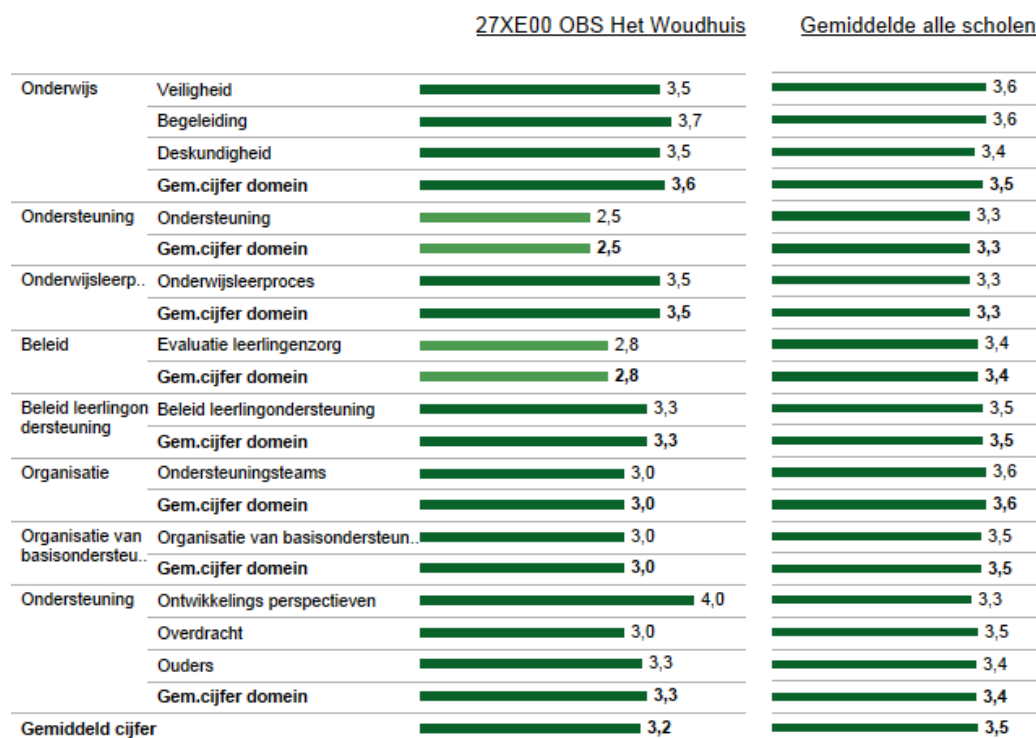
| | | 27XE00 OBS Het Woudhuis | Gemiddelde alle scholen |
|---|---|---|---|
| Onderwijs | Veiligheid | 3,5 | 3,6 |
| | Begeleiding | 3,7 | 3,6 |
| | Deskundigheid | 3,5 | 3,4 |
| | **Gem.cijfer domein** | **3,6** | **3,5** |
| Ondersteuning | Ondersteuning | 2,5 | 3,3 |
| | **Gem.cijfer domein** | **2,5** | **3,3** |
| Onderwijsleerp.. | Onderwijsleerproces | 3,5 | 3,3 |
| | **Gem.cijfer domein** | **3,5** | **3,3** |
| Beleid | Evaluatie leerlingenzorg | 2,8 | 3,4 |
| | **Gem.cijfer domein** | **2,8** | **3,4** |
| Beleid leerlingon dersteuning | Beleid leerlingondersteuning | 3,3 | 3,5 |
| | **Gem.cijfer domein** | **3,3** | **3,5** |
| Organisatie | Ondersteuningsteams | 3,0 | 3,6 |
| | **Gem.cijfer domein** | **3,0** | **3,6** |
| Organisatie van basisondersteu.. | Organisatie van basisondersteun.. | 3,0 | 3,5 |
| | **Gem.cijfer domein** | **3,0** | **3,5** |
| Ondersteuning | Ontwikkelings perspectieven | 4,0 | 3,3 |
| | Overdracht | 3,0 | 3,5 |
| | Ouders | 3,3 | 3,4 |
| | **Gem.cijfer domein** | **3,3** | **3,4** |
| **Gemiddeld cijfer** | | **3,2** | **3,5** |